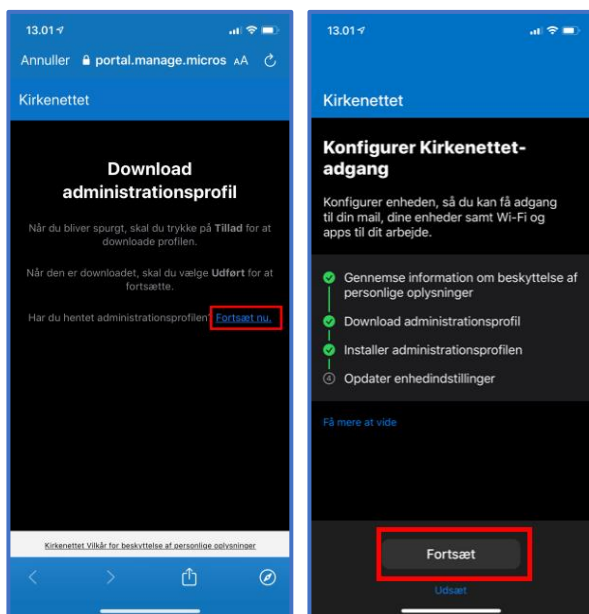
13.01

Annuller portal.manage.micros AA

Kirkenettet

Download administrationsprofil

Når du bliver spurgt, skal du trykke på **Tillad** for at downloade profilen.

Når den er downloadet, skal du vælge **Udført** for at fortsætte.

Har du hentet administrationsprofilen? Fortsæt nu.

Kirkenettet Vilkår for beskyttelse af personlige oplysninger

13.01

Kirkenettet

Konfigurer Kirkenettet-adgang

Konfigurer enheden, så du kan få adgang til din mail, dine enheder samt Wi-Fi og apps til dit arbejde.

Gennemse information om beskyttelse af personlige oplysninger

Download administrationsprofil

Installer administrationsprofilen

④ Opdater enhedindstillinger

Få mere at vide

Fortsæt

Udsæt